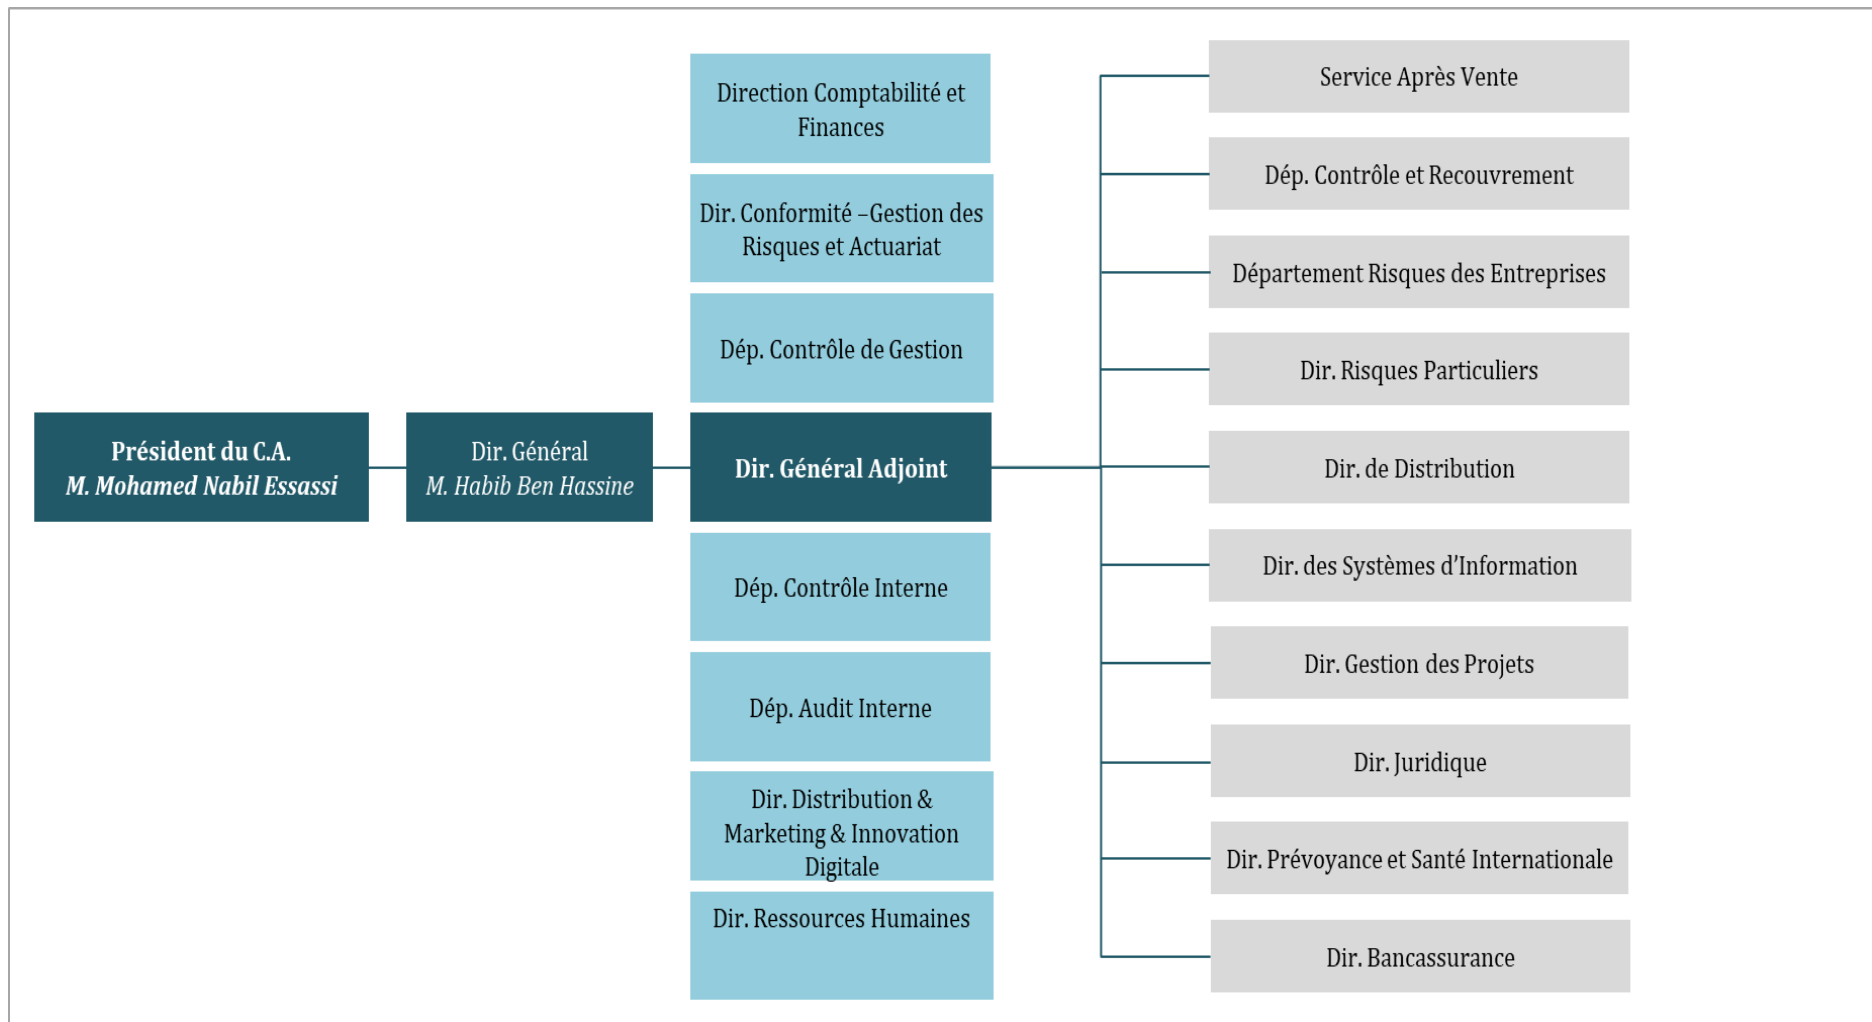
Président du C.A.
M. Mohamed Nabil Essassi

Dir. Général
M. Habib Ben Hassine

Direction Comptabilité et Finances

Dir. Conformité –Gestion des Risques et Actuariat

Dép. Contrôle de Gestion

Dir. Général Adjoint

Dép. Contrôle Interne

Dép. Audit Interne

Dir. Distribution & Marketing & Innovation Digitale

Dir. Ressources Humaines

Service Après Vente

Dép. Contrôle et Recouvrement

Département Risques des Entreprises

Dir. Risques Particuliers

Dir. de Distribution

Dir. des Systèmes d'Information

Dir. Gestion des Projets

Dir. Juridique

Dir. Prévoyance et Santé Internationale

Dir. Bancassurance